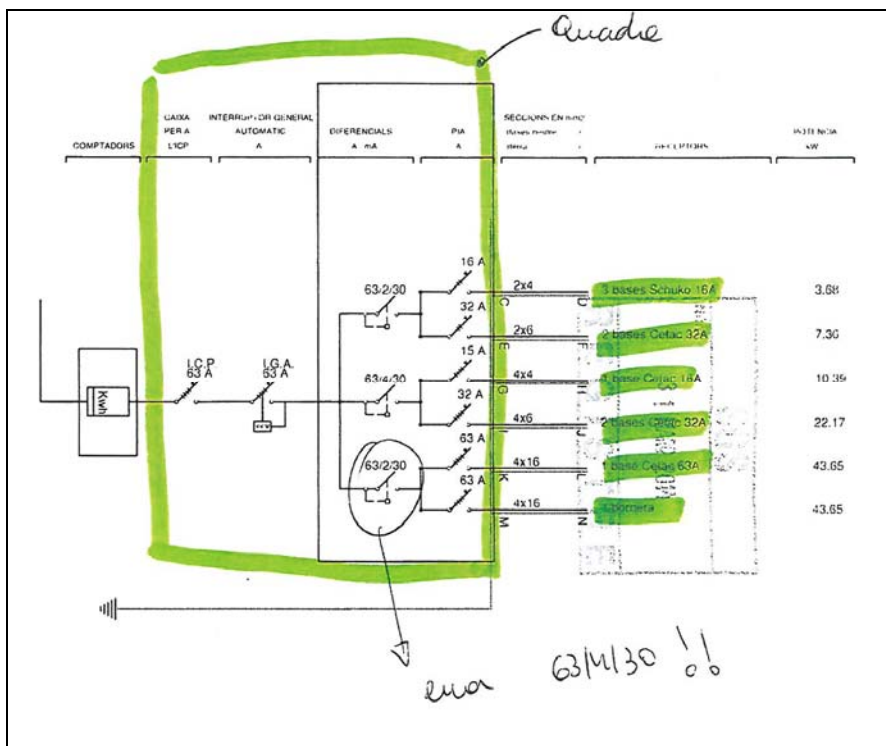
Quadre

COMPTADORS

CAIXA PER A L'ICP

INTERRUPTOR GENERAL AUTOMATIC A

DIFERENCIALS A mA

PIA A

SECCIONS EN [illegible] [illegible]

RECEPTORS

POTENCIA kW

Kwh

I.C.P 63 A

I.G.A. 63 A

63/2/30

63/4/30

63/2/30

16 A

32 A

15 A

32 A

63 A

63 A

2x4

2x6

4x4

4x6

4x16

4x16

C D E F G H I J K L M N

3 bases Schuko 16A

2 bases Cetac 32A

1 base Cetac 16A

2 bases Cetac 32A

1 base Cetac 63A

1 borrera

3.68

7.30

10.39

22.17

43.65

43.65

erra

63/4/30 !!